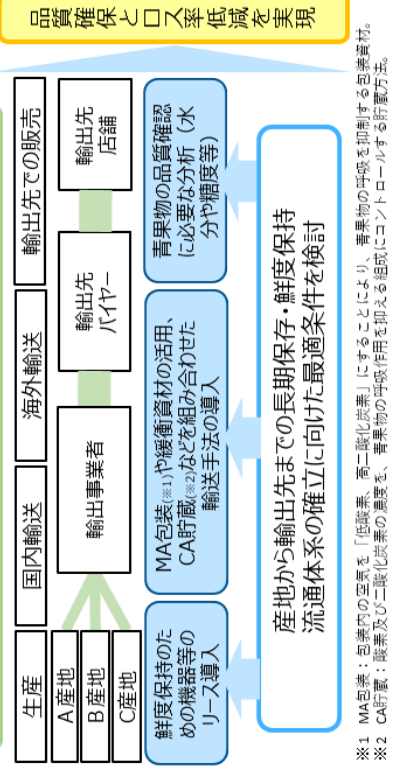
品質確保とロス率低減を実現

生産

A産地

B産地

C産地

国内輸送

輸出事業者

海外輸送

輸出先バイヤー

輸出先での販売

輸出先店舗

鮮度保持のための機器等のリース導入

MA包装(※1)や緩衝資材の活用、CA貯蔵(※2)などを組み合わせた輸送手法の導入

青果物の品質確認に必要な分析(水分や糖度等)

産地から輸出先までの長期保存・鮮度保持流通体系の確立に向けた最適条件を検討

※1 MA包装：包装内の空気を「低酸素、高二酸化炭素」にすることにより、青果物の呼吸を抑制する包装資材。
※2 CA貯蔵：酸素及び二酸化炭素の濃度を、青果物の呼吸作用を抑える組成にコントロールする貯蔵方法。